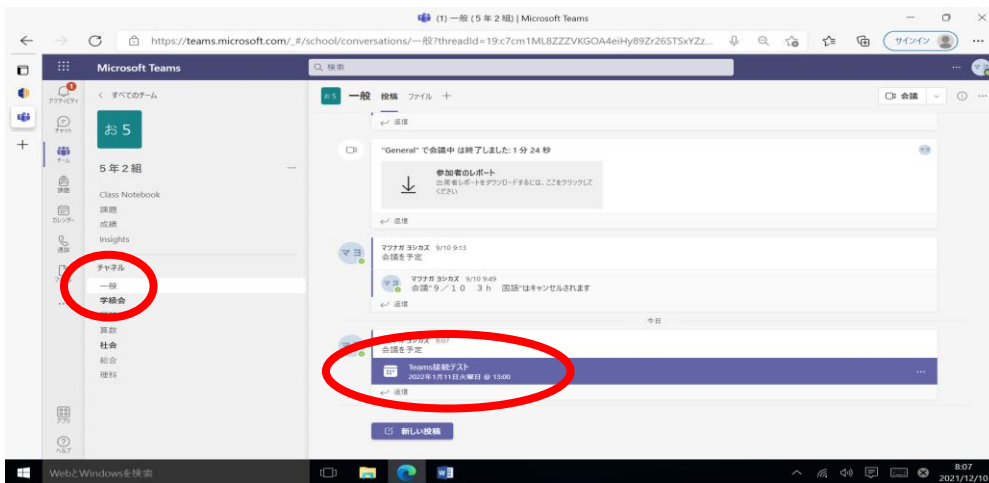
(1) 一般 (5 年 2 組) | Microsoft Teams

https://teams.microsoft.com/_#/school/conversations/一般?threadId=19:c7cm1ML8ZZZVKGOA4eiHy89Zr26STSxYZz...

サインイン

Microsoft Teams

検索

アクティビティ
チャット
チーム
課題
カレンダー
通話
アプリ
ヘルプ

< すべてのチーム

お 5

5 年 2 組

Class Notebook
課題
成績
Insights

チャネル
一般
学級会
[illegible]
算数
社会
総合
理科

お 5 一般 投稿 ファイル +

会議

返信

"General" で会議中 は終了しました: 1 分 24 秒

参加者のレポート
出席者レポートをダウンロードするには、ここをクリックしてください

返信

マヨ
マツナガ ヨシカズ 9/10 9:13
会議を予定

マツナガ ヨシカズ 9/10 9:49
会議"９／１０　３ｈ　国語"はキャンセルされます

返信

今日

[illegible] ヨシカズ 8:07
会議を予定

Teams接続テスト
2022年1月11日火曜日 @ 13:00

返信

新しい投稿

WebとWindowsを検索

8:07
2021/12/10